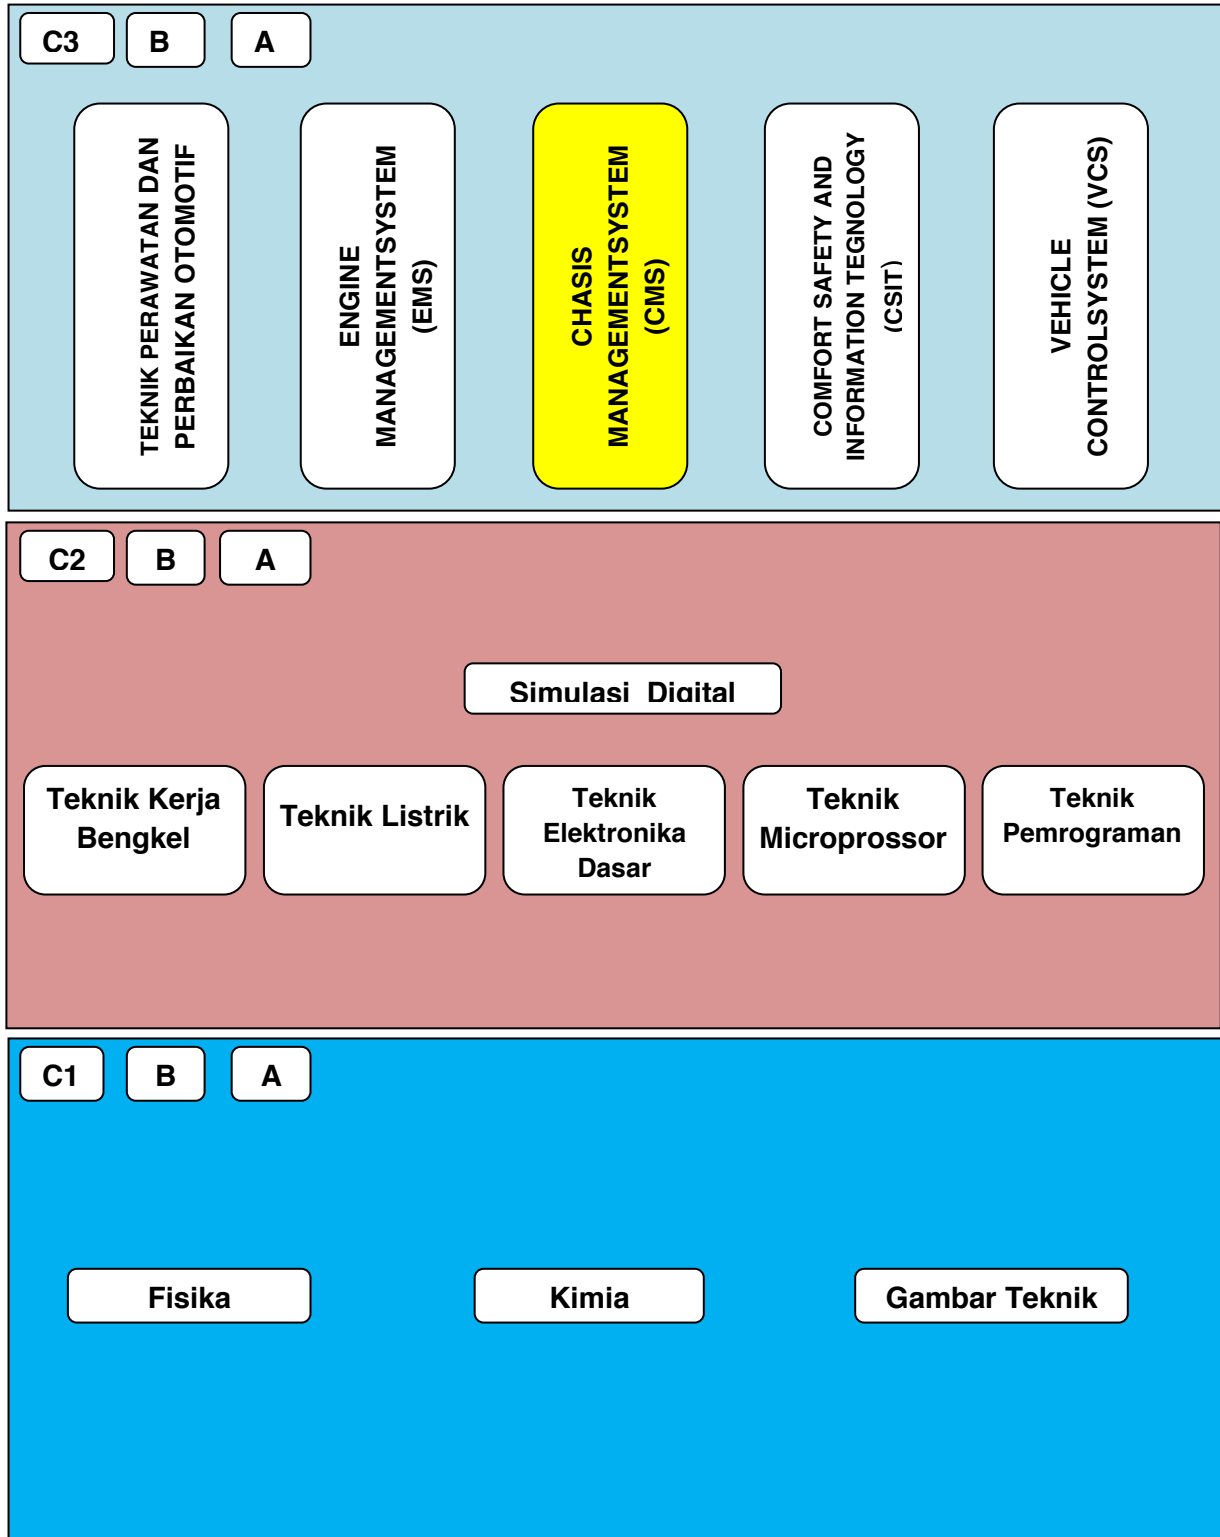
C3
B
A

TEKNIK PERAWATAN DAN PERBAIKAN OTOMOTIF

ENGINE MANAGEMENTSYSTEM (EMS)

CHASIS MANAGEMENTSYSTEM (CMS)

COMFORT SAFETY AND INFORMATION TEGNOLOGY (CSIT)

VEHICLE CONTROLSYSTEM (VCS)

C2
B
A

Simulasi Digital

Teknik Kerja Bengkel

Teknik Listrik

Teknik Elektronika Dasar

Teknik Microprossor

Teknik Pemrograman

C1
B
A

Fisika

Kimia

Gambar Teknik